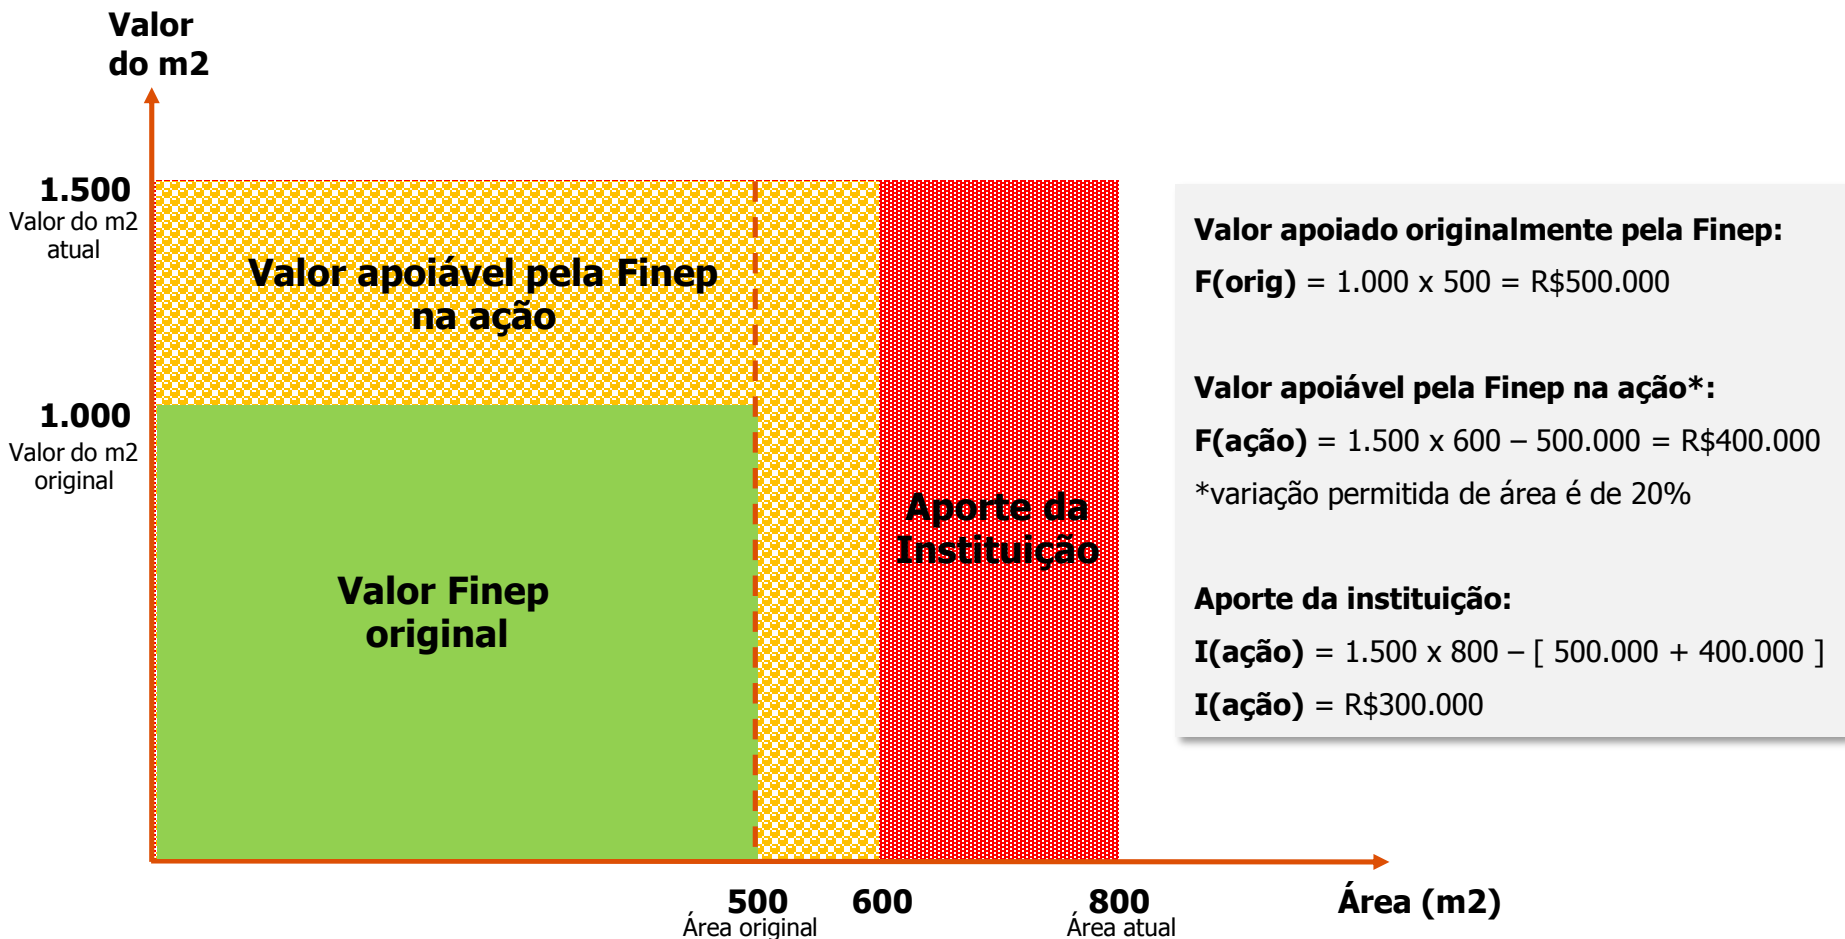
Valor do m2

1.500
Valor do m2 atual

1.000
Valor do m2 original

Valor apoiável pela Finep na ação

Valor Finep original

Aporte da Instituição

500
Área original

600

800
Área atual

Área (m2)

Valor apoiado originalmente pela Finep:

F(orig) = 1.000 x 500 = R$500.000

Valor apoiável pela Finep na ação*:

F(ação) = 1.500 x 600 – 500.000 = R$400.000

*variação permitida de área é de 20%

Aporte da instituição:

I(ação) = 1.500 x 800 – [ 500.000 + 400.000 ]

I(ação) = R$300.000